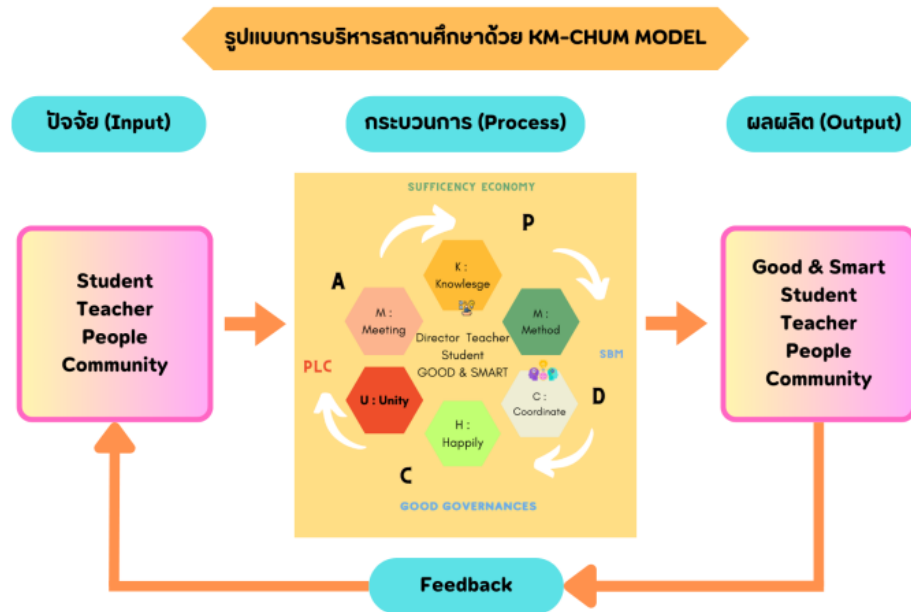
รูปแบบการบริหารสถานศึกษาด้วย KM-CHUM MODEL

ปัจจัย (Input)

กระบวนการ (Process)

ผลผลิต (Output)

Student
Teacher
People
Community

SUFFICENCY ECONOMY

P

A

K : Knowlesge

M : Meeting

M : Method

Director Teacher Student GOOD & SMART

PLC

SBM

U : Unity

C : Coordinate

D

H : Happily

C

GOOD GOVERNANCES

Good & Smart
Student
Teacher
People
Community

Feedback